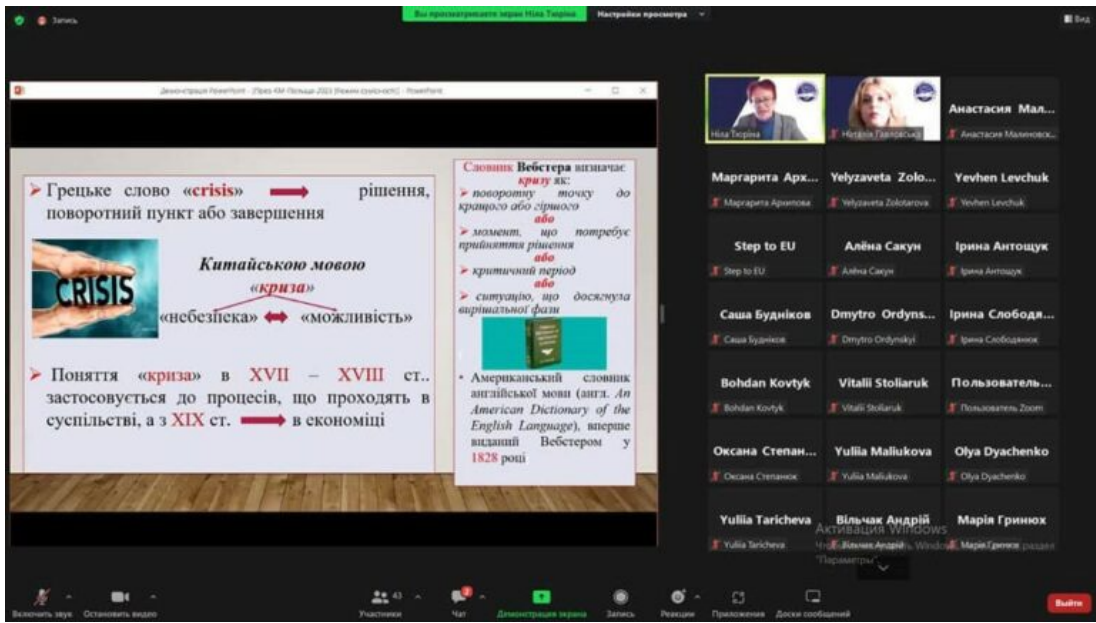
Запись

Вы просматриваете экран Ніна Тюріна

Настройки просмотра

Вид

Демонстрация PowerPoint - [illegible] - PowerPoint

➢ Грецьке слово «crisis» ⟶ рішення, поворотний пункт або завершення

CRISIS

Китайською мовою
«криза»
«небезпека» ⟷ «можливість»

➢ Поняття «криза» в XVII – XVIII ст.. застосовується до процесів, що проходять в суспільстві, а з XIX ст. ⟶ в економіці

Словник Вебстера визначає кризу як:
➢ поворотну точку до кращого або гіршого
або
➢ момент, що потребує прийняття рішення
або
➢ критичний період
або
➢ ситуацію, що досягнула вирішальної фази

• Американський словник англійської мови (англ. An American Dictionary of the English Language), вперше виданий Вебстером у 1828 році

Ніна Тюріна
Наталія Павловська
Анастасия Мал...
Анастасия Малиновск...
Маргарита Арх...
Маргарита Архипова
Yelyzaveta Zolo...
Yelyzaveta Zolotarova
Yevhen Levchuk
Yevhen Levchuk
Step to EU
Step to EU
Алёна Сакун
Алёна Сакун
Ірина Антощук
Ірина Антощук
Саша Будніков
Саша Будніков
Dmytro Ordyns...
Dmytro Ordynskyi
Ірина Слободя...
Ірина Слободянюк
Bohdan Kovtyk
Bohdan Kovtyk
Vitalii Stoliaruk
Vitalii Stoliaruk
Пользователь...
Пользователь Zoom
Оксана Степан...
Оксана Степанюк
Yuliia Maliukova
Yuliia Maliukova
Olya Dyachenko
Olya Dyachenko
Yuliia Taricheva
Yuliia Taricheva
Вільчак Андрій
Вільчак Андрій
Марія Гринюх
Марія Гринюх

Активация Windows
Чтобы активировать Windows, перейдите в раздел "Параметры".

Включить звук
Остановить видео
Участники 43
Чат
Демонстрация экрана
Запись
Реакции
Приложения
Доски сообщений
Выйти